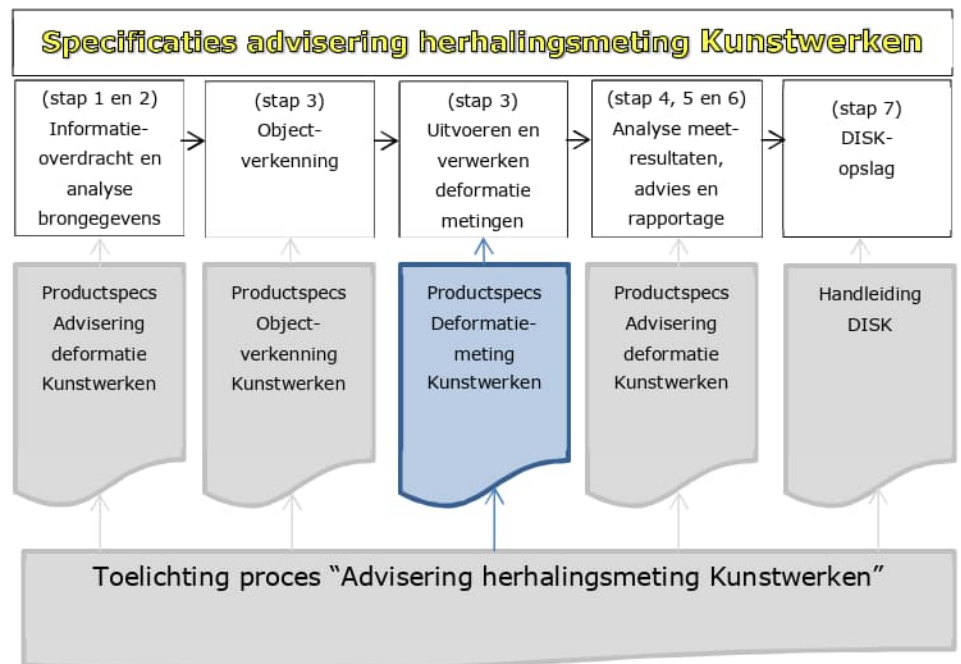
Specificaties advisering herhalingsmeting Kunstwerken

(stap 1 en 2) Informatieoverdracht en analyse brongegevens

(stap 3) Objectverkenning

(stap 3) Uitvoeren en verwerken deformatie metingen

(stap 4, 5 en 6) Analyse meetresultaten, advies en rapportage

(stap 7) DISK-opslag

Productspecs Advisering deformatie Kunstwerken

Productspecs Objectverkenning Kunstwerken

Productspecs Deformatiemeting Kunstwerken

Productspecs Advisering deformatie Kunstwerken

Handleiding DISK

Toelichting proces “Advisering herhalingsmeting Kunstwerken”